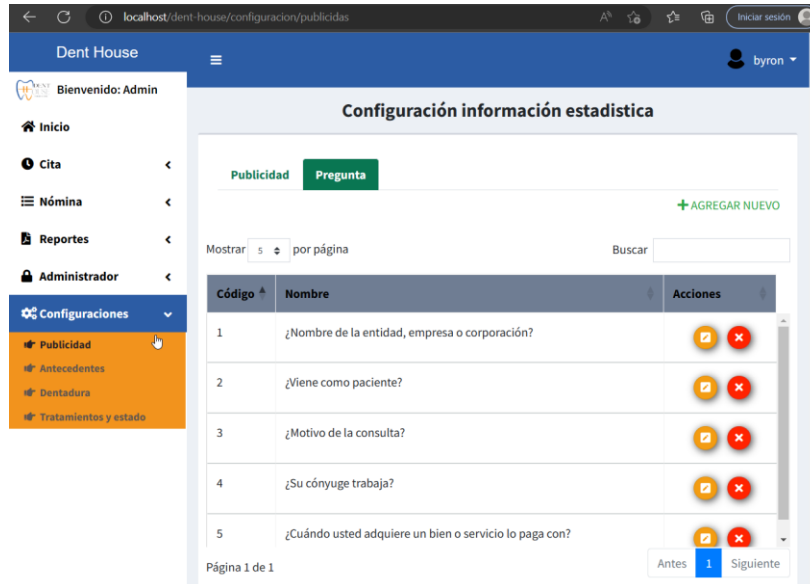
localhost/dent-house/configuracion/publicidas

Iniciar sesión

Dent House

byron

Bienvenido: Admin

Inicio

Cita

Nómina

Reportes

Administrador

Configuraciones

Publicidad

Antecedentes

Dentadura

Tratamientos y estado

Configuración información estadistica

Publicidad Pregunta

+ AGREGAR NUEVO

Mostrar 5 por página

Buscar

| Código | Nombre | Acciones |
|---|---|---|
| 1 | ¿Nombre de la entidad, empresa o corporación? | |
| 2 | ¿Viene como paciente? | |
| 3 | ¿Motivo de la consulta? | |
| 4 | ¿Su cónyuge trabaja? | |
| 5 | ¿Cuándo usted adquiere un bien o servicio lo paga con? | |

Página 1 de 1

Antes 1 Siguiente